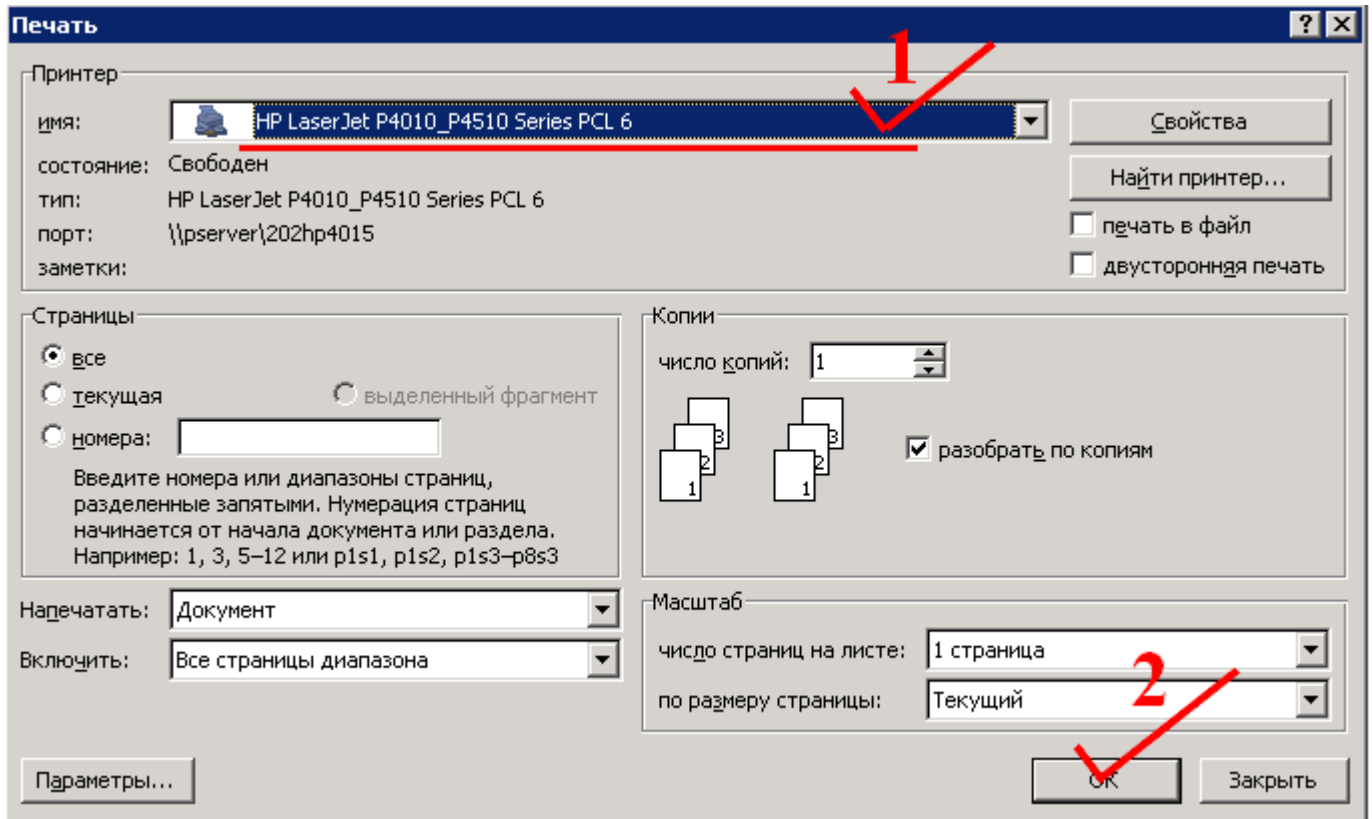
Печать

?

Принтер

имя: HP LaserJet P4010_P4510 Series PCL 6

1

состояние: Свободен

тип: HP LaserJet P4010_P4510 Series PCL 6

порт: \\pserver\202hp4015

заметки:

Свойства

Найти принтер...

печать в файл

двусторонняя печать

Страницы

все

текущая

выделенный фрагмент

номера:

Введите номера или диапазоны страниц, разделенные запятыми. Нумерация страниц начинается от начала документа или раздела. Например: 1, 3, 5–12 или p1s1, p1s2, p1s3–p8s3

Копии

число копий: 1

3 2 1 3 2 1

разобрать по копиям

Напечатать: Документ

Включить: Все страницы диапазона

Масштаб

число страниц на листе: 1 страница

по размеру страницы: Текущий

2

Параметры...

ОК

Закрыть